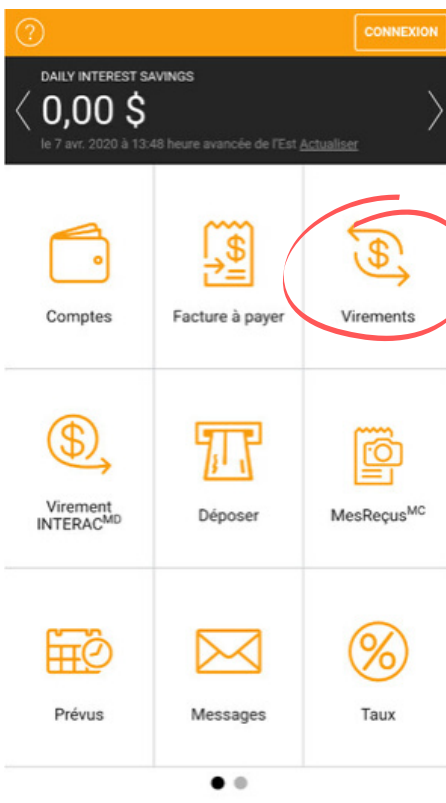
?

CONNEXION

DAILY INTEREST SAVINGS

0,00 $

le 7 avr. 2020 à 13:48 heure avancée de l'Est Actualiser

Comptes

Facture à payer

Virements

Virement INTERAC$^{MD}$

Déposer

MesReçus$^{MC}$

Prévus

Messages

Taux